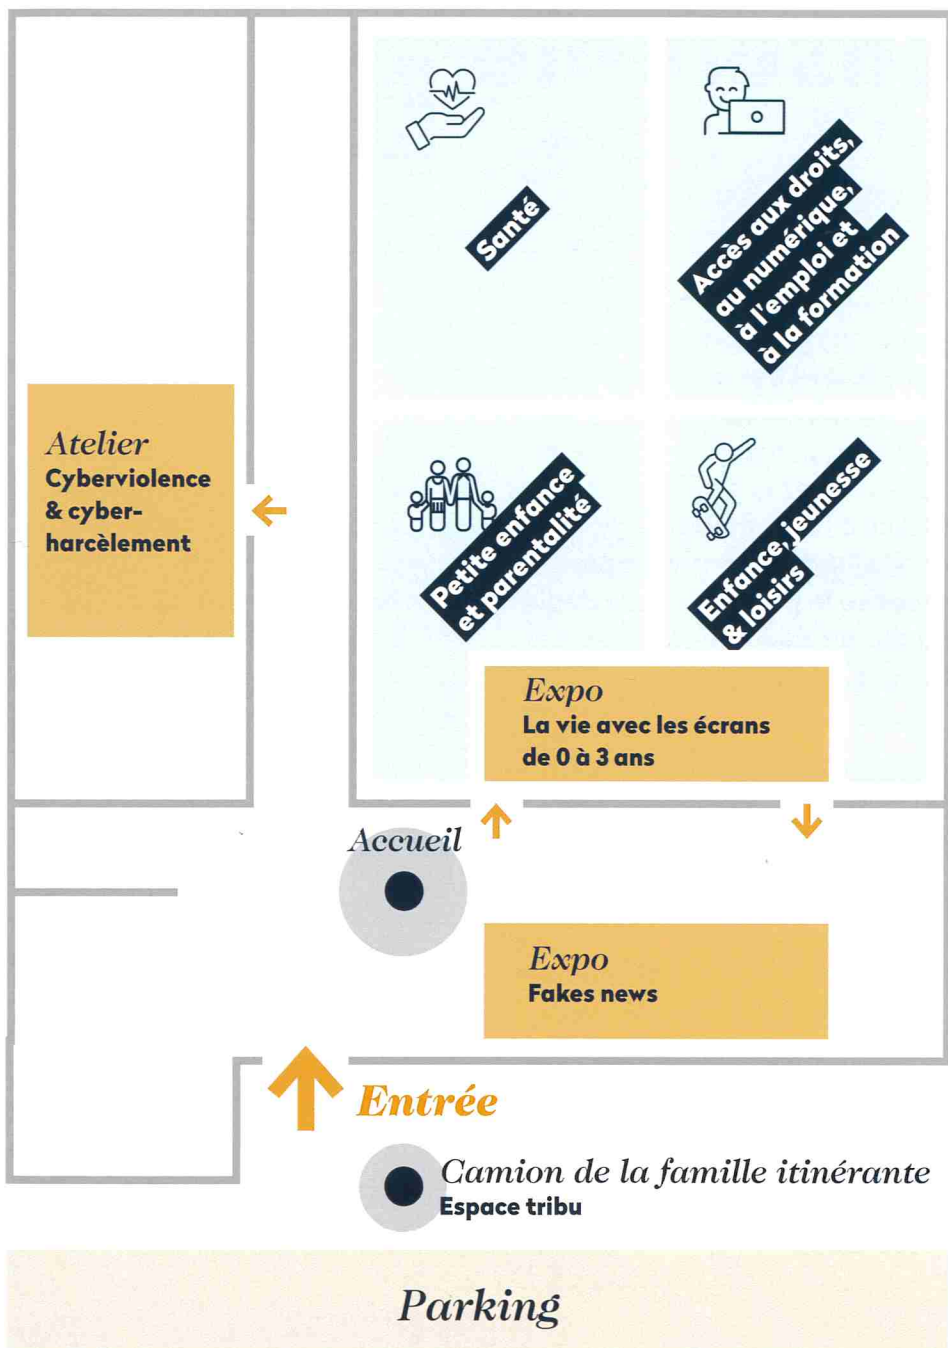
Santé

Accès aux droits, au numérique, à l'emploi et à la formation

Atelier
Cyberviolence & cyberharcèlement

Petite enfance et parentalité

Enfance, jeunesse & loisirs

Expo
La vie avec les écrans de 0 à 3 ans

Accueil

Expo
Fakes news

Entrée

Camion de la famille itinérante
Espace tribu

Parking